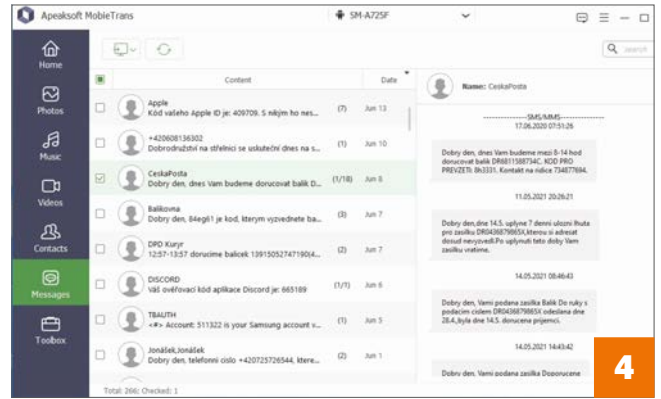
Apeaksoft MobieTrans

SM-A725F

Home

Photos

Music

Videos

Contacts

Messages

Toolbox

Search

Content

Date

Apple
Kód vašeho Apple ID je: 409709. S někým ho nes...
(7) Jun 13

+420608136302
Dobrodružství na střelnici se uskuteční dnes na s...
(1) Jun 10

CeskaPosta
Dobry den, dnes Vam budeme dorucovat balik D...
(1/18) Jun 8

Balikovna
Dobry den, 84eg61 je kod, kterym vyzvednete ba...
(3) Jun 7

DPD Kuryr
12:57-13:57 dorucime balicek 13915052747190(4...
(2) Jun 7

DISCORD
Váš ověřovací kód aplikace Discord je: 665189
(1/1) Jun 6

TBAUTH
<#> Account: 511322 is your Samsung account v...
(1) Jun 3

Jonášek,Jonášek
Dobry den, telefonni cislo +420725726544, ktere...
(2) Jun 1

Total: 266; Checked: 1

Name: CeskaPosta

SMS/MMS
17.06.2020 07:51:26

Dobry den, dnes Vam budeme mezi 8-14 hod dorucovat balik DR6811588734C. KOD PRO PREVZETI: 8k3331. Kontakt na ridice 734877694.

11.05.2021 20:26:21

Dobry den,dne 14.5. uplyne 7 denni ulozni lhuta pro zasilku DR0436879865X,kterou si adresat dosud nevyzvedl.Po uplynuti teto doby Vam zasilku vratime.

14.05.2021 08:46:43

Dobry den, Vami podana zasilka Balik Do ruky s podacim cislem DR0436879865X odeslana dne 28.4.,byla dne 14.5. dorucena prijemci.

14.05.2021 14:43:42

Dobry den, Vami podana zasilka Doporucene

4